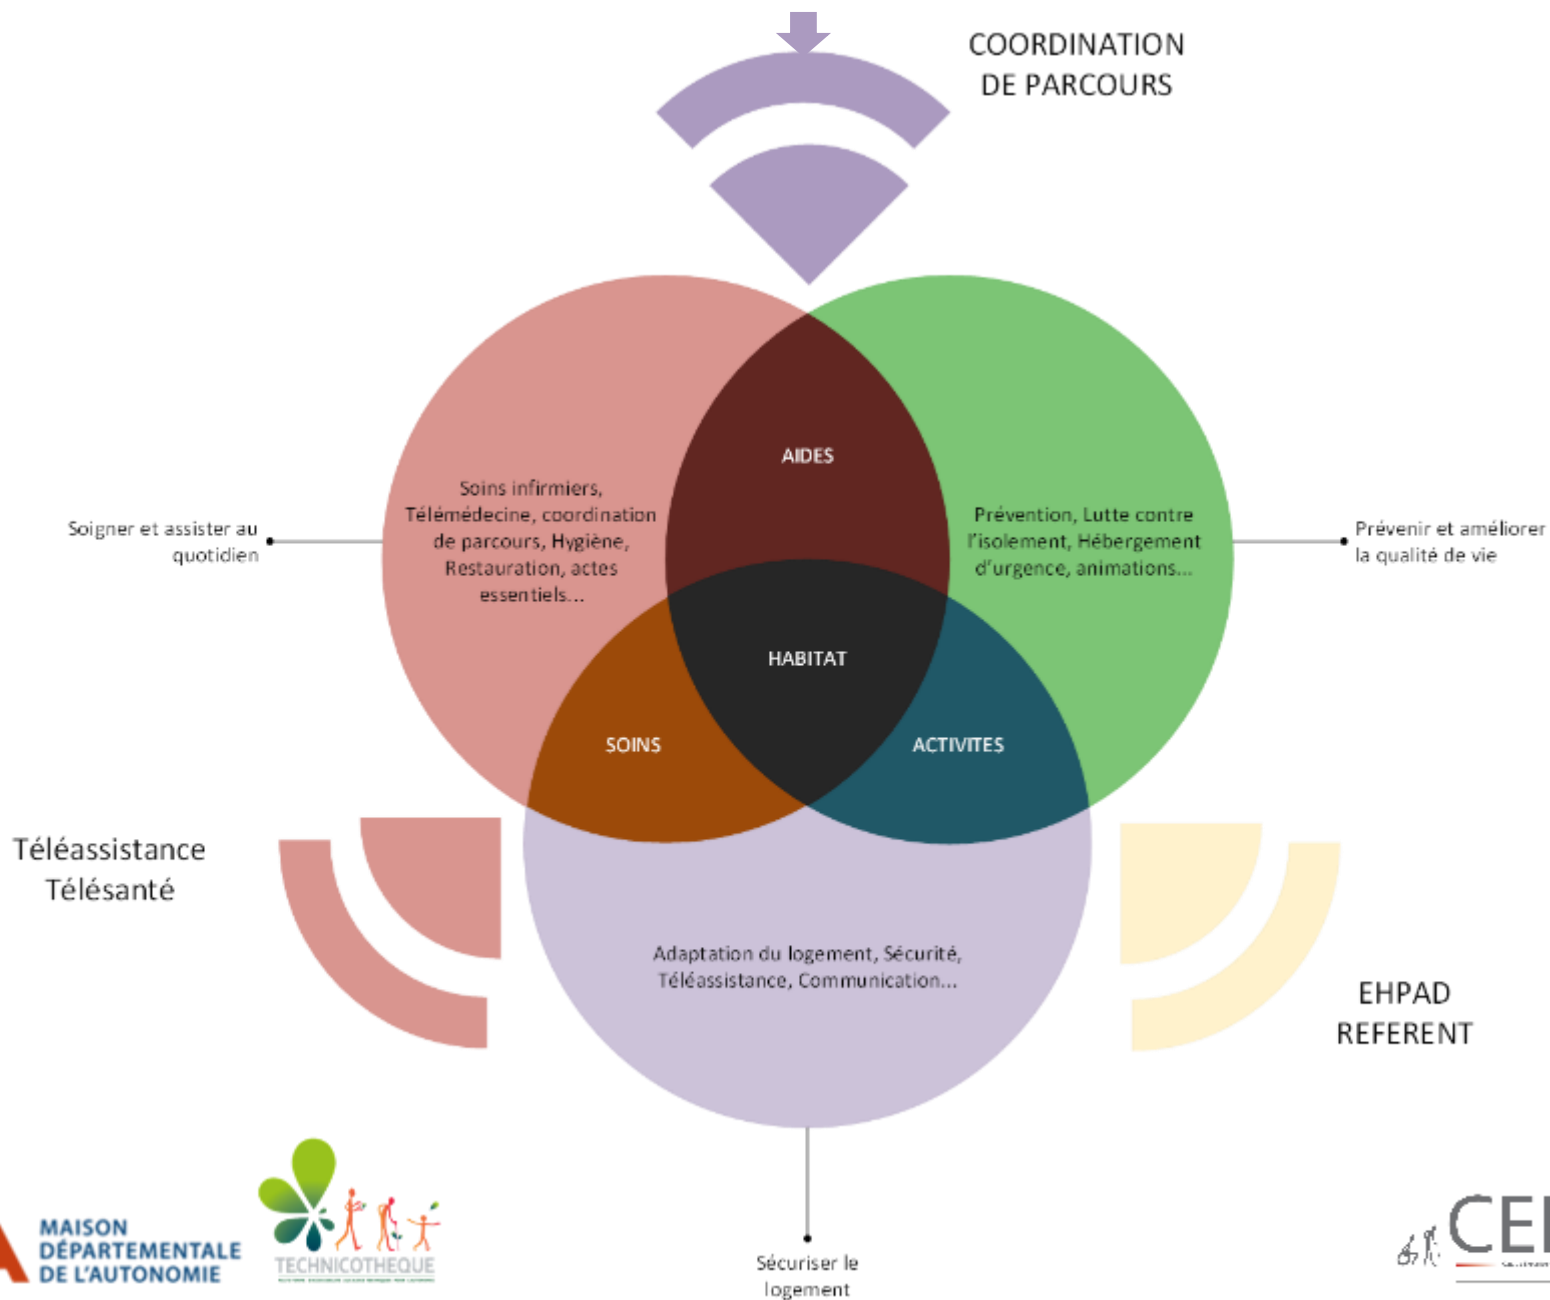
COORDINATION DE PARCOURS

Soigner et assister au quotidien

Soins infirmiers, Télémédecine, coordination de parcours, Hygiène, Restauration, actes essentiels...

AIDES

Prévention, Lutte contre l'isolement, Hébergement d'urgence, animations...

Prévenir et améliorer la qualité de vie

HABITAT

SOINS

ACTIVITES

Téléassistance Télésanté

Adaptation du logement, Sécurité, Téléassistance, Communication...

EHPAD REFERENT

Sécuriser le logement

MAISON DÉPARTEMENTALE DE L'AUTONOMIE

TECHNICOTHEQUE

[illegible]

CE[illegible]